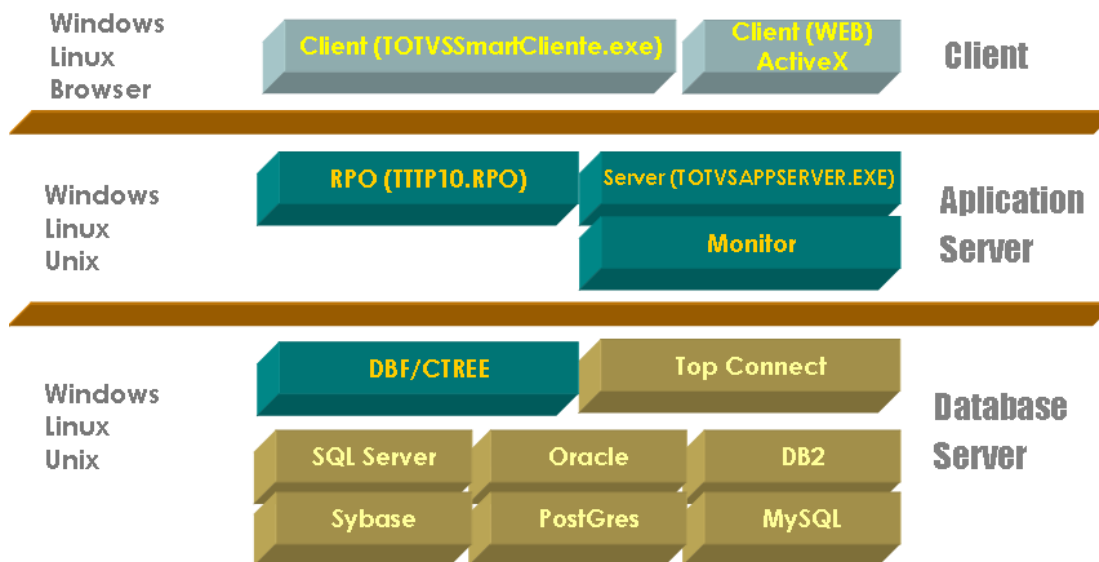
Windows
Linux
Browser

Client (TOTVSSmartCliente.exe)

Client (WEB)
ActiveX

Client

Windows
Linux
Unix

RPO (TTTP10.RPO)

Server (TOTVSAPPSERVER.EXE)

Monitor

Aplication
Server

Windows
Linux
Unix

DBF/CTREE

Top Connect

Database
Server

SQL Server

Oracle

DB2

Sybase

PostGres

MySQL